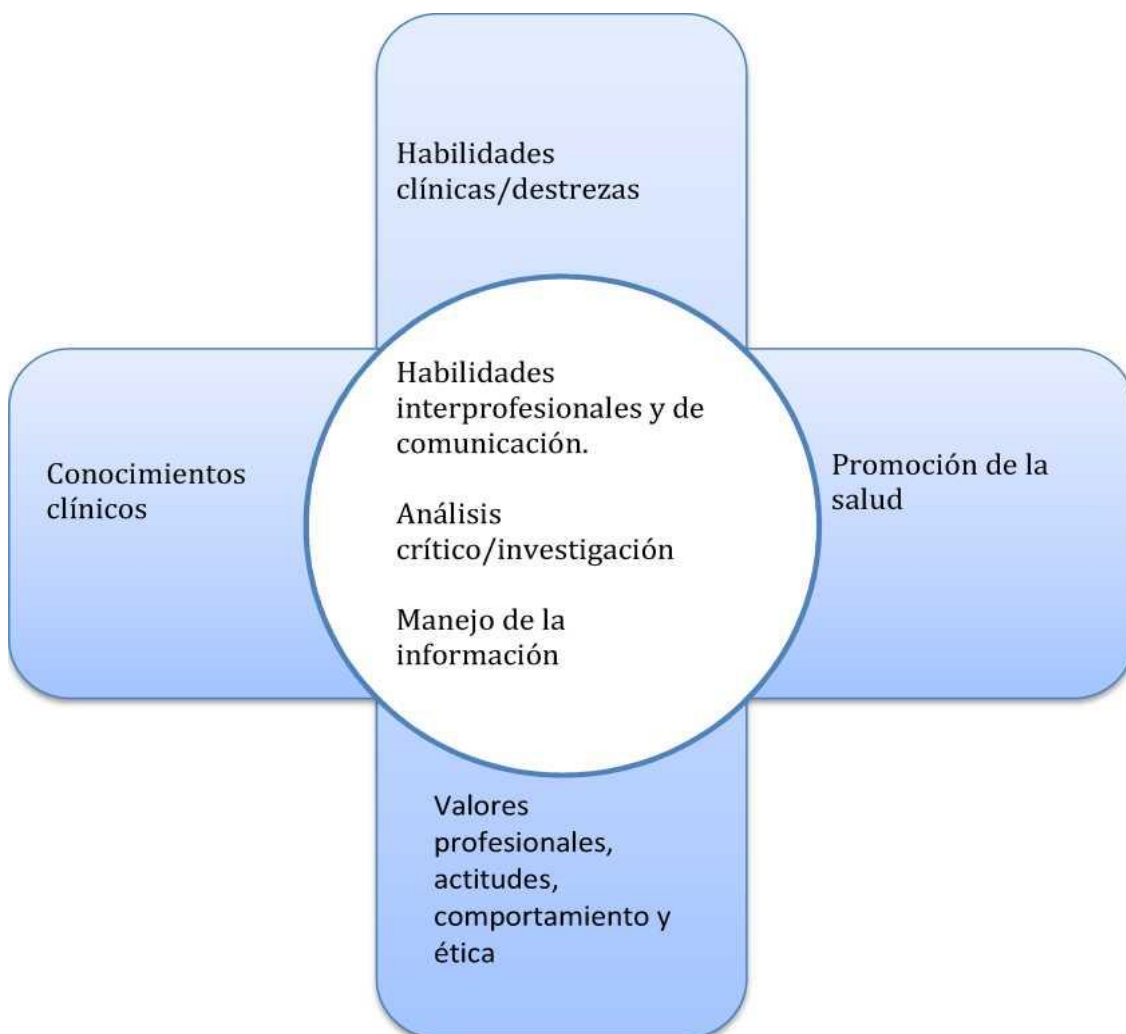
Habilidades clínicas/destrezas

Conocimientos clínicos

Habilidades interprofesionales y de comunicación.

Análisis crítico/investigación

Manejo de la información

Promoción de la salud

Valores profesionales, actitudes, comportamiento y ética